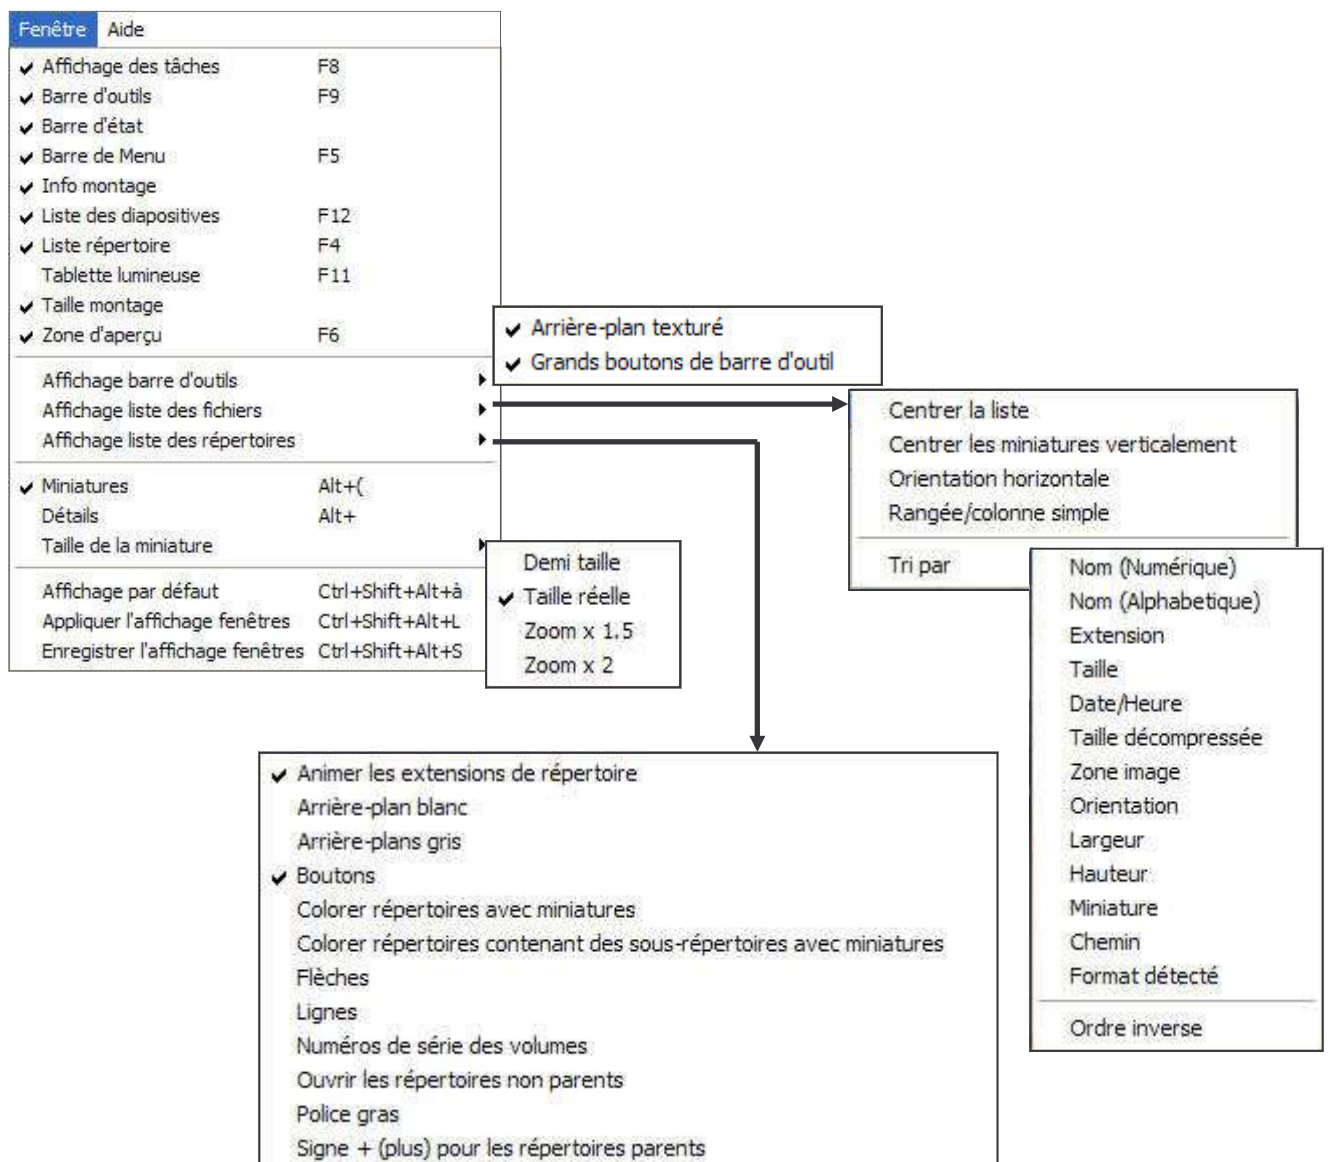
Fenêtre Aide

✔ Affichage des tâches F8
✔ Barre d'outils F9
✔ Barre d'état
✔ Barre de Menu F5
✔ Info montage
✔ Liste des diapositives F12
✔ Liste répertoire F4
Tablette lumineuse F11
✔ Taille montage
✔ Zone d'aperçu F6

Affichage barre d'outils
Affichage liste des fichiers
Affichage liste des répertoires

✔ Miniatures Alt+(
Détails Alt+
Taille de la miniature

Affichage par défaut Ctrl+Shift+Alt+à
Appliquer l'affichage fenêtres Ctrl+Shift+Alt+L
Enregistrer l'affichage fenêtres Ctrl+Shift+Alt+S

✔ Arrière-plan texturé
✔ Grands boutons de barre d'outil

Centrer la liste
Centrer les miniatures verticalement
Orientation horizontale
Rangée/colonne simple

Tri par

Nom (Numérique)
Nom (Alphabetique)
Extension
Taille
Date/Heure
Taille décompressée
Zone image
Orientation
Largeur
Hauteur
Miniature
Chemin
Format détecté

Ordre inverse

Demi taille
✔ Taille réelle
Zoom x 1,5
Zoom x 2

✔ Animer les extensions de répertoire
Arrière-plan blanc
Arrière-plans gris
✔ Boutons
Colorer répertoires avec miniatures
Colorer répertoires contenant des sous-répertoires avec miniatures
Flèches
Lignes
Numéros de série des volumes
Ouvrir les répertoires non parents
Police gras
Signe + (plus) pour les répertoires parents